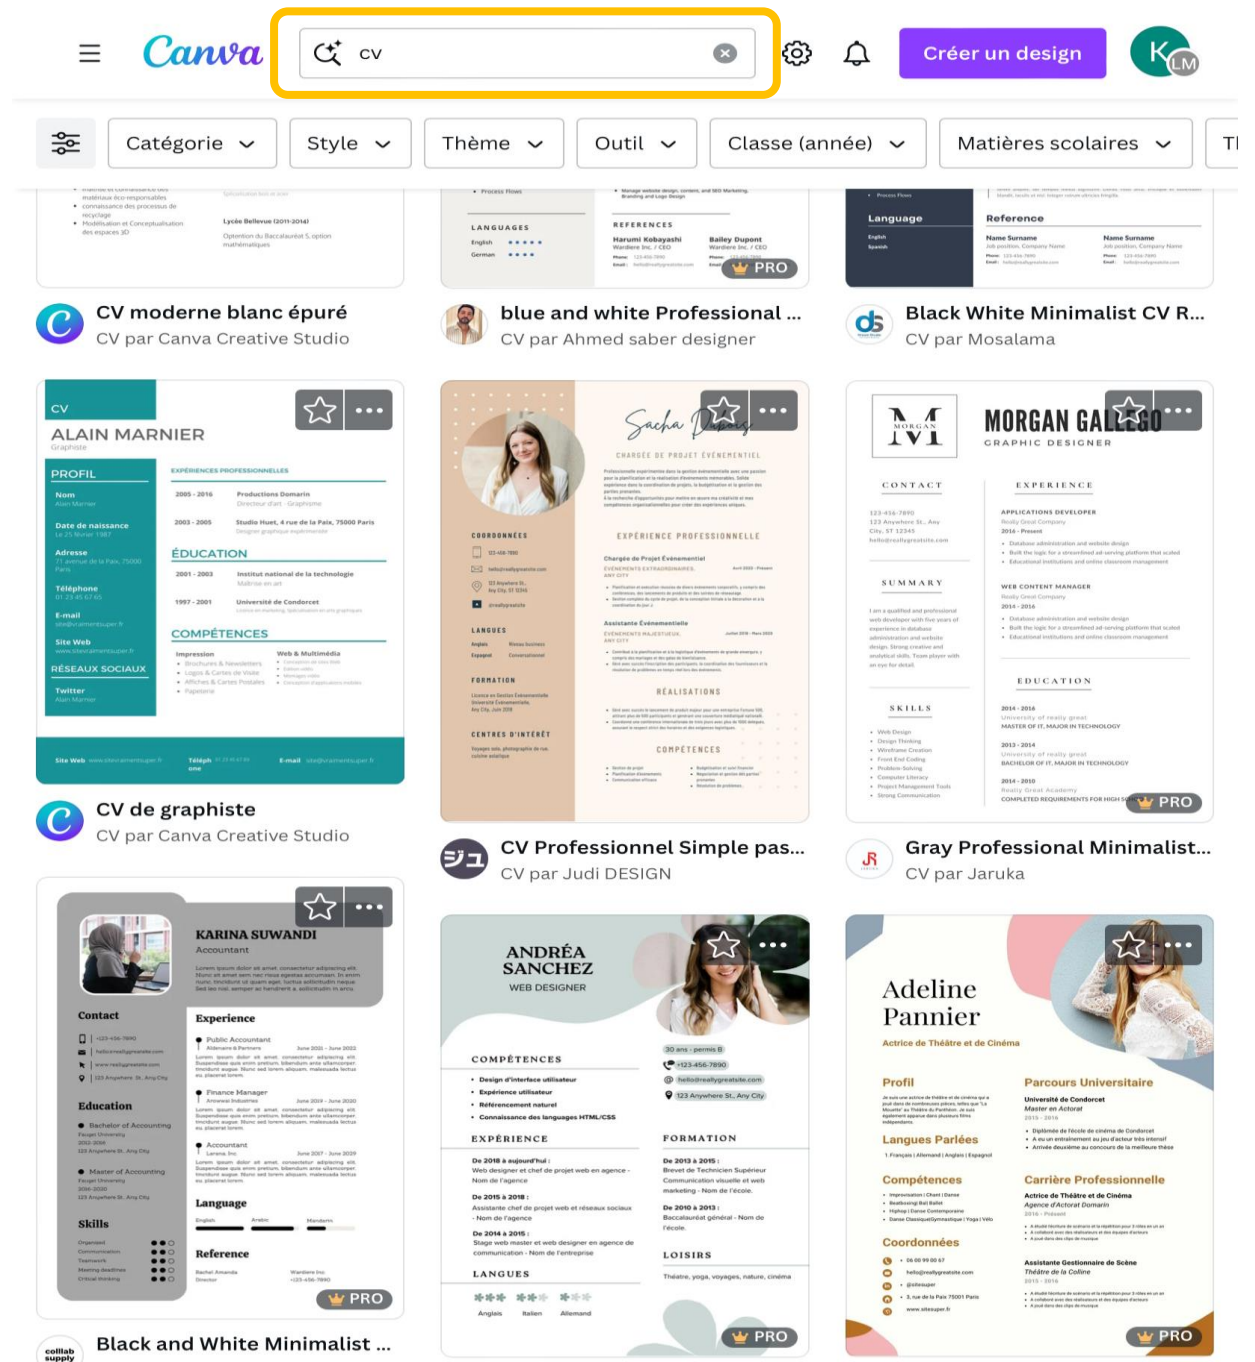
Canva

cv

Créer un design

Catégorie
Style
Thème
Outil
Classe (année)
Matières scolaires
Th

PRO

CV moderne blanc épuré
CV par Canva Creative Studio

blue and white Professional ...
CV par Ahmed saber designer

Black White Minimalist CV R...
CV par Mosalama

CV
ALAIN MARNIER
PROFIL
ÉDUCATION
COMPÉTENCES
RÉSEAUX SOCIAUX

CV de graphiste
CV par Canva Creative Studio

CHARGÉE DE PROJET ÉVÉNEMENTIEL
COORDONNÉES
EXPÉRIENCE PROFESSIONNELLE
LANGUES
FORMATION
RÉALISATIONS
CENTRES D'INTÉRÊT
COMPÉTENCES

CV Professionnel Simple pas...
CV par Judi DESIGN

MORGAN GALLEGO
GRAPHIC DESIGNER
CONTACT
EXPERIENCE
SUMMARY
SKILLS
EDUCATION
PRO

Gray Professional Minimalist...
CV par Jaruka

KARINA SUWANDI
Accountant
Contact
Experience
Education
Language
Skills
Reference
PRO

Black and White Minimalist ...

ANDRÉA SANCHEZ
WEB DESIGNER
COMPÉTENCES
EXPÉRIENCE
FORMATION
LANGUES
LOISIRS
PRO

Adeline Pannier
Actrice de Théâtre et de Cinéma
Profil
Parcours Universitaire
Langues Parlées
Compétences
Carrière Professionnelle
Coordonnées
PRO